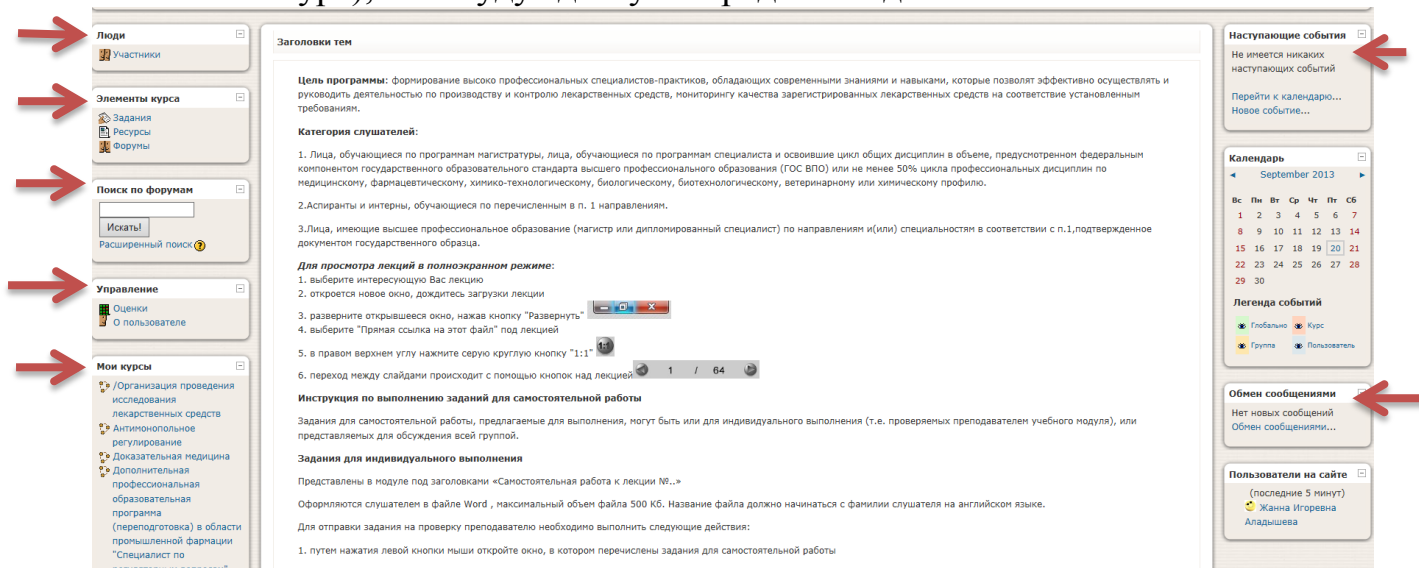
Люди
Участники

Элементы курса
Задания
Ресурсы
Форумы

Поиск по форумам
Искать!
Расширенный поиск

Управление
Оценки
О пользователе

Мои курсы
/Организация проведения исследования лекарственных средств
Антимонопольное регулирование
Доказательная медицина
Дополнительная профессиональная образовательная программа (переподготовка) в области промышленной фармации "Специалист по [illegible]

Заголовки тем

**Цель программы**: формирование высоко профессиональных специалистов-практиков, обладающих современными знаниями и навыками, которые позволят эффективно осуществлять и руководить деятельностью по производству и контролю лекарственных средств, мониторингу качества зарегистрированных лекарственных средств на соответствие установленным требованиям.

**Категория слушателей**:

1. Лица, обучающиеся по программам магистратуры, лица, обучающиеся по программам специалиста и освоившие цикл общих дисциплин в объеме, предусмотренном федеральным компонентом государственного образовательного стандарта высшего профессионального образования (ГОС ВПО) или не менее 50% цикла профессиональных дисциплин по медицинскому, фармацевтическому, химико-технологическому, биологическому, биотехнологическому, ветеринарному или химическому профилю.

2.Аспиранты и интерны, обучающиеся по перечисленным в п. 1 направлениям.

3.Лица, имеющие высшее профессиональное образование (магистр или дипломированный специалист) по направлениям и(или) специальностям в соответствии с п.1,подтвержденное документом государственного образца.

***Для просмотра лекций в полноэкранном режиме***:
1. выберите интересующую Вас лекцию
2. откроется новое окно, дождитесь загрузки лекции
3. разверните открывшееся окно, нажав кнопку "Развернуть"
4. выберите "Прямая ссылка на этот файл" под лекцией
5. в правом верхнем углу нажмите серую круглую кнопку "1:1" 1:1
6. переход между слайдами происходит с помощью кнопок над лекцией 1 / 64

**Инструкция по выполнению заданий для самостоятельной работы**

Задания для самостоятельной работы, предлагаемые для выполнения, могут быть или для индивидуального выполнения (т.е. проверяемых преподавателем учебного модуля), или представляемых для обсуждения всей группой.

**Задания для индивидуального выполнения**

Представлены в модуле под заголовками «Самостоятельная работа к лекции №..»

Оформляются слушателем в файле Word , максимальный объем файла 500 Кб. Название файла должно начинаться с фамилии слушателя на английском языке.

Для отправки задания на проверку преподавателю необходимо выполнить следующие действия:

1. путем нажатия левой кнопки мыши откройте окно, в котором перечислены задания для самостоятельной работы

Наступающие события
Не имеется никаких наступающих событий
Перейти к календарю...
Новое событие...

Календарь
◄ September 2013 ►

| Вс | Пн | Вт | Ср | Чт | Пт | Сб |
|---|---|---|---|---|---|---|
| 1 | 2 | 3 | 4 | 5 | 6 | 7 |
| 8 | 9 | 10 | 11 | 12 | 13 | 14 |
| 15 | 16 | 17 | 18 | 19 | 20 | 21 |
| 22 | 23 | 24 | 25 | 26 | 27 | 28 |
| 29 | 30 | | | | | |

Легенда событий
Глобально Курс
Группа Пользователь

Обмен сообщениями
Нет новых сообщений
Обмен сообщениями...

Пользователи на сайте
(последние 5 минут)
Жанна Игоревна Аладышева